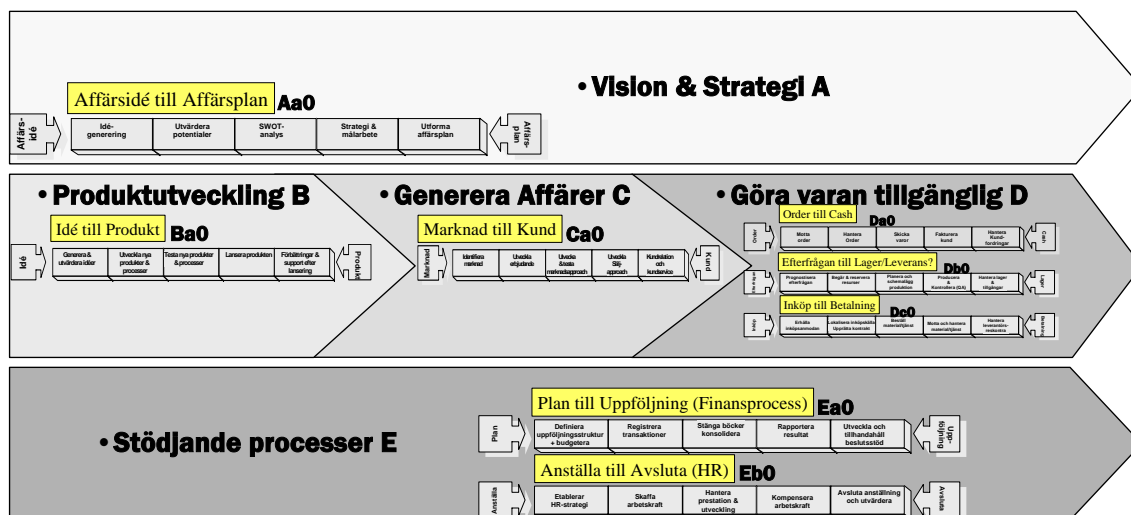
•Vision & Strategi A

Affärsidé till Affärsplan Aa0

Affärs-idé

Idé-generering | Utvärdera potentialer | SWOT-analys | Strategi & målarbete | Utforma affärsplan

Affärs-plan

•Produktutveckling B

Idé till Produkt Ba0

Idé

Generera & utvärdera idéer | Utveckla nya produkter & processer | Testa nya produkter & processer | Lansera produkten | Förbättringar & support efter lansering

Produkt

•Generera Affärer C

Marknad till Kund Ca0

Marknad

Identifiera marknad | Utveckla erbjudande | Utveckla &testa marknadsapproach | Utveckla Sälj-approach | Kundrelation och kundservice

Kund

•Göra varan tillgänglig D

Order till Cash Da0

Order

Motta order | Hantera Order | Skicka varor | Fakturera kund | Hantera Kund-fordringar

Cash

Efterfrågan till Lager/Leverans? Db0

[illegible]

Prognostisera efterfrågan | Begär & reservera resurser | Planera och schemalägg produktion | Producera & Kontrollera (QA) | Hantera lager & tillgångar

Lager

Inköp till Betalning Dc0

Inköp

Erhålla inköpsanmodan | Lokalisera inköpskälla Upprätta kontrakt | Beställ material/tjänst | Motta och hantera material/tjänst | Hantera leverantörs-reskontra

Betalning

•Stödjande processer E

Plan till Uppföljning (Finansprocess) Ea0

Plan

Definiera uppföljningsstruktur + budgetera | Registrera transaktioner | Stänga böcker konsolidera | Rapportera resultat | Utveckla och tillhandahåll beslutsstöd

Upp-följning

Anställa till Avsluta (HR) Eb0

Anställa

Etablerar HR-strategi | Skaffa arbetskraft | Hantera prestation & utveckling | Kompensera arbetskraft | Avsluta anställning och utvärdera

Avsluta